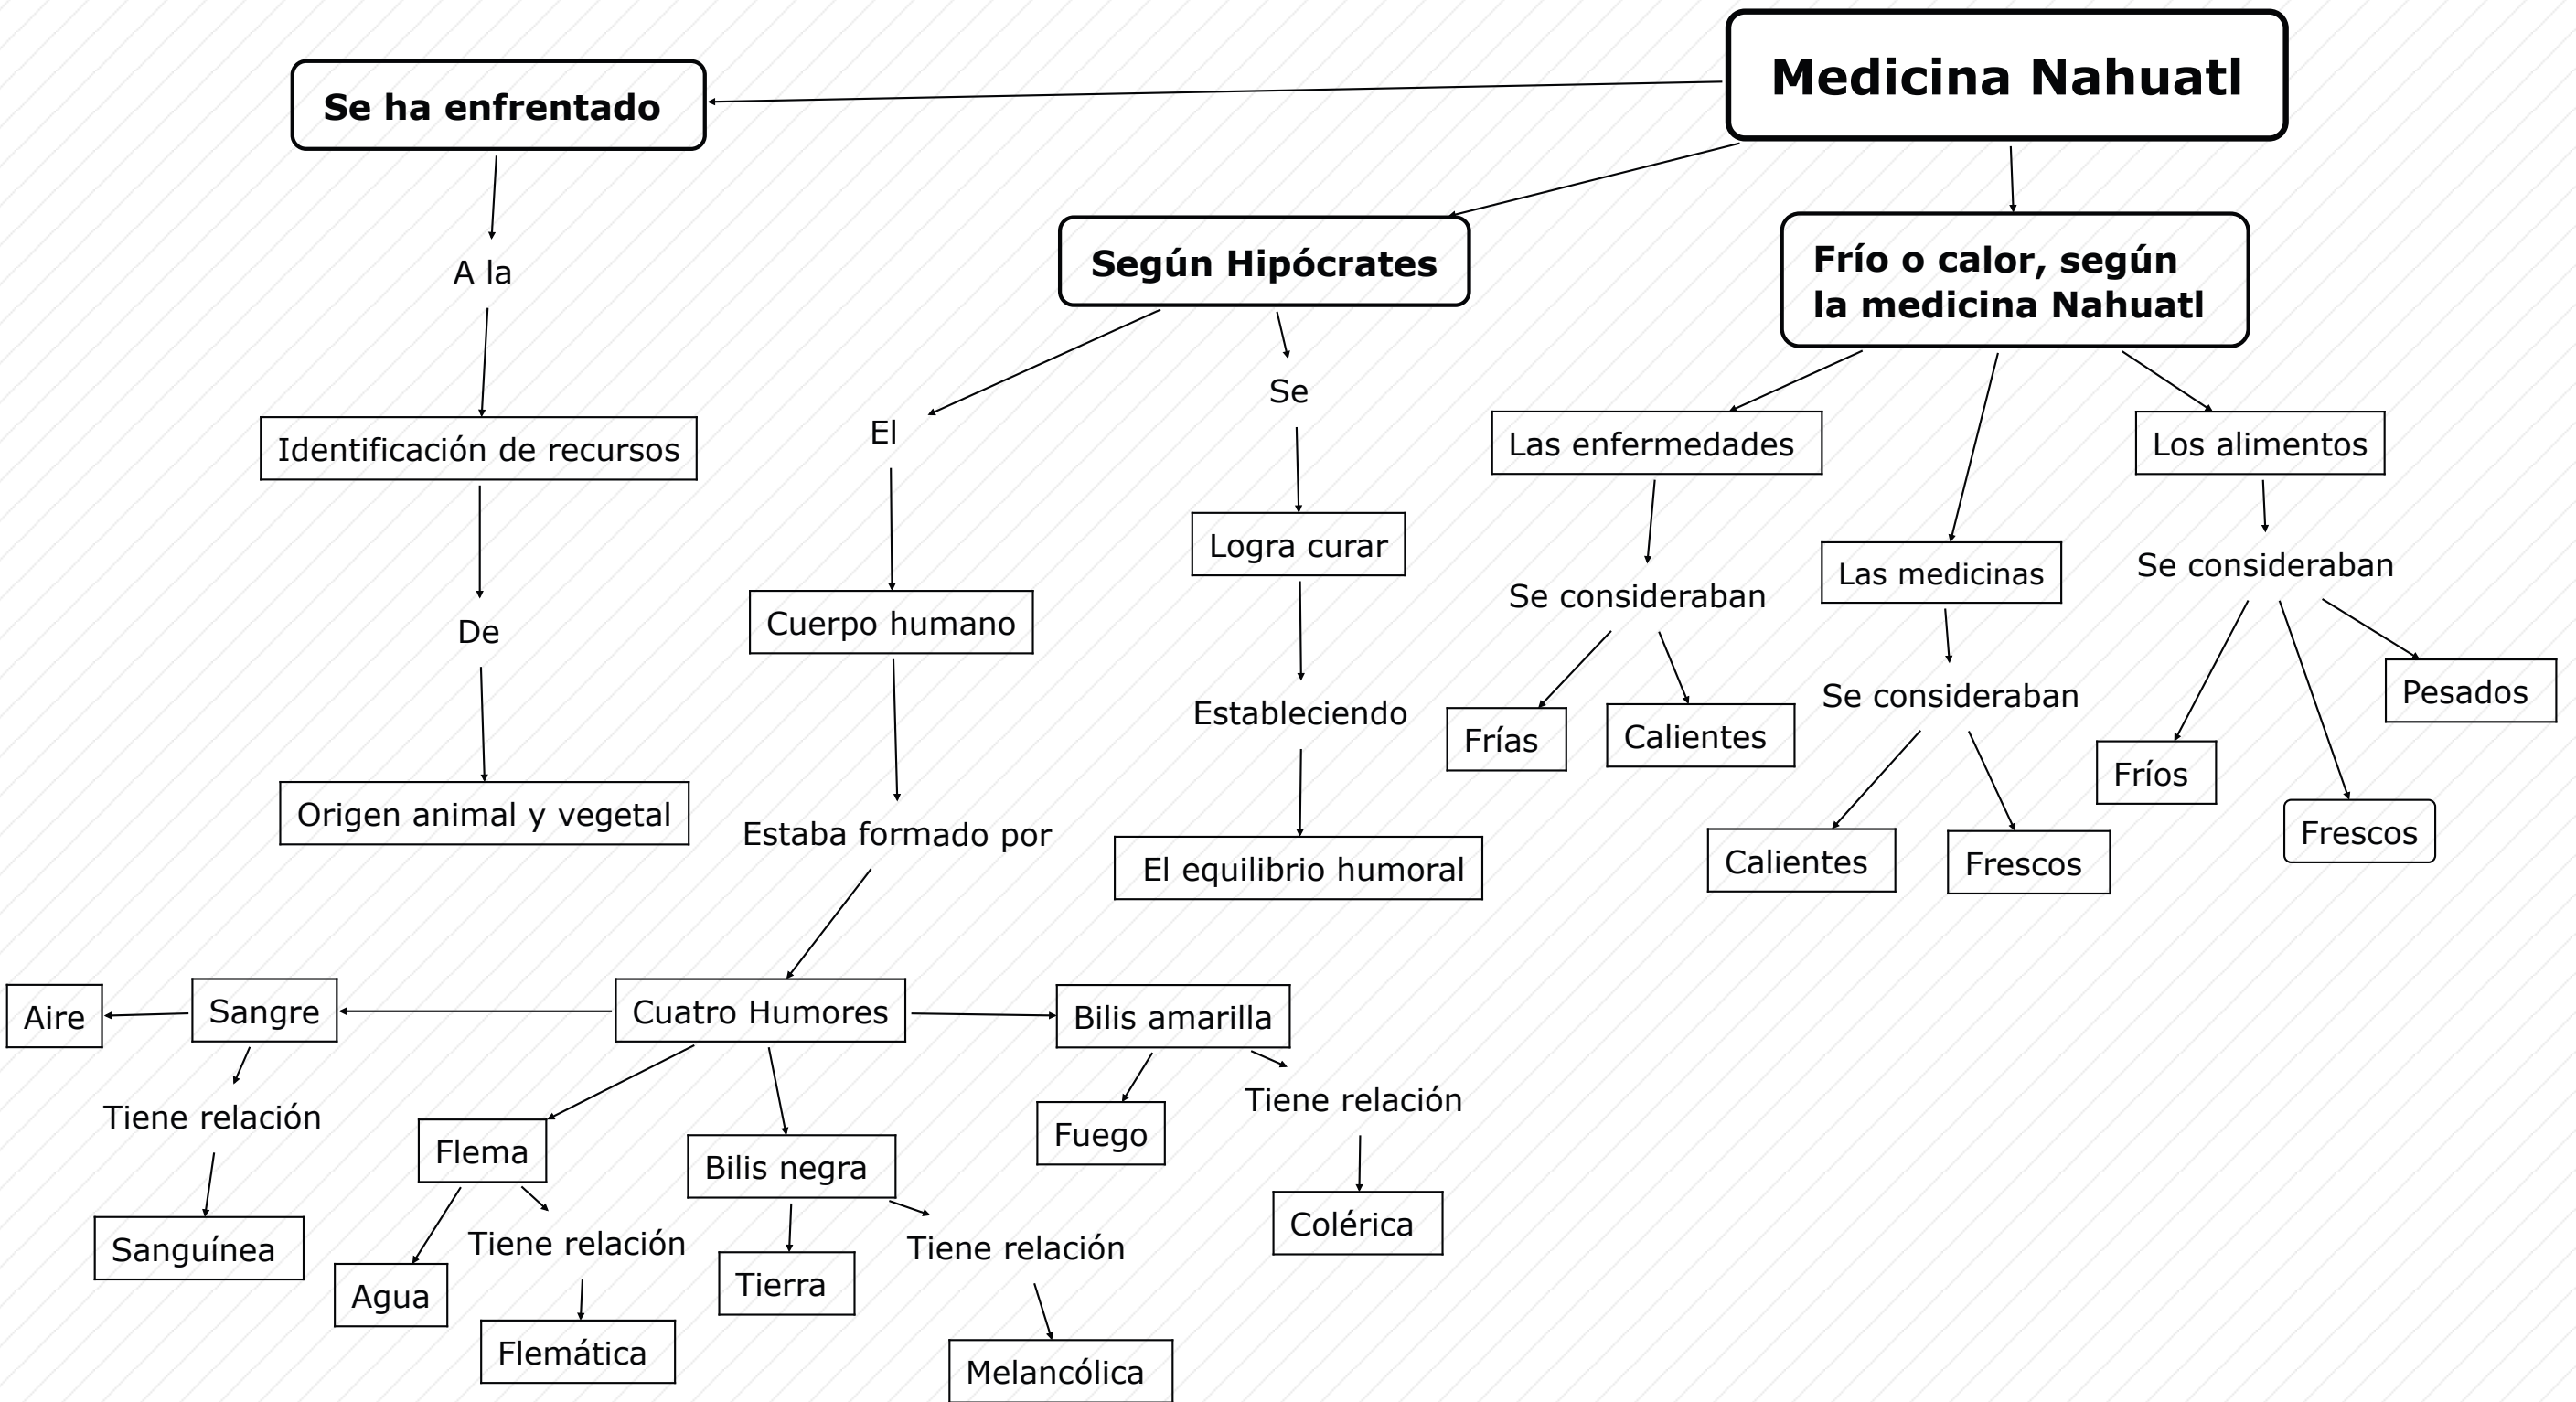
Medicina Nahuatl

Se ha enfrentado

A la

Identificación de recursos

De

Origen animal y vegetal

Según Hipócrates

El

Cuerpo humano

Estaba formado por

Cuatro Humores

Sangre

Aire

Tiene relación

Sanguínea

Flema

Agua

Tiene relación

Flemática

Bilis negra

Tierra

Tiene relación

Melancólica

Bilis amarilla

Fuego

Tiene relación

Colérica

Se

Logra curar

Estableciendo

El equilibrio humoral

Frío o calor, según la medicina Nahuatl

Las enfermedades

Se consideraban

Frías

Calientes

Las medicinas

Se consideraban

Calientes

Frescos

Los alimentos

Se consideraban

Fríos

Frescos

Pesados